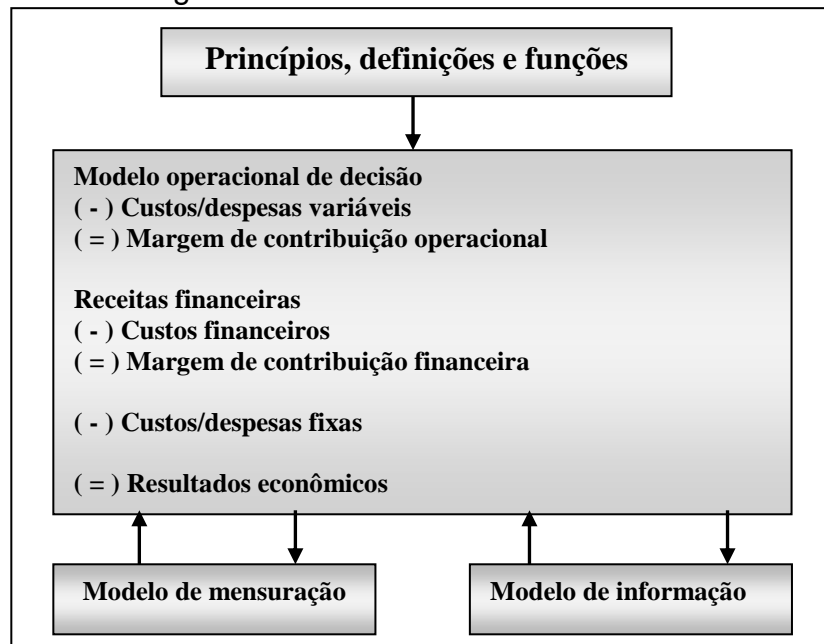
Princípios, definições e funções

Modelo operacional de decisão
( - ) Custos/despesas variáveis
( = ) Margem de contribuição operacional

Receitas financeiras
( - ) Custos financeiros
( = ) Margem de contribuição financeira

( - ) Custos/despesas fixas

( = ) Resultados econômicos

Modelo de mensuração

Modelo de informação